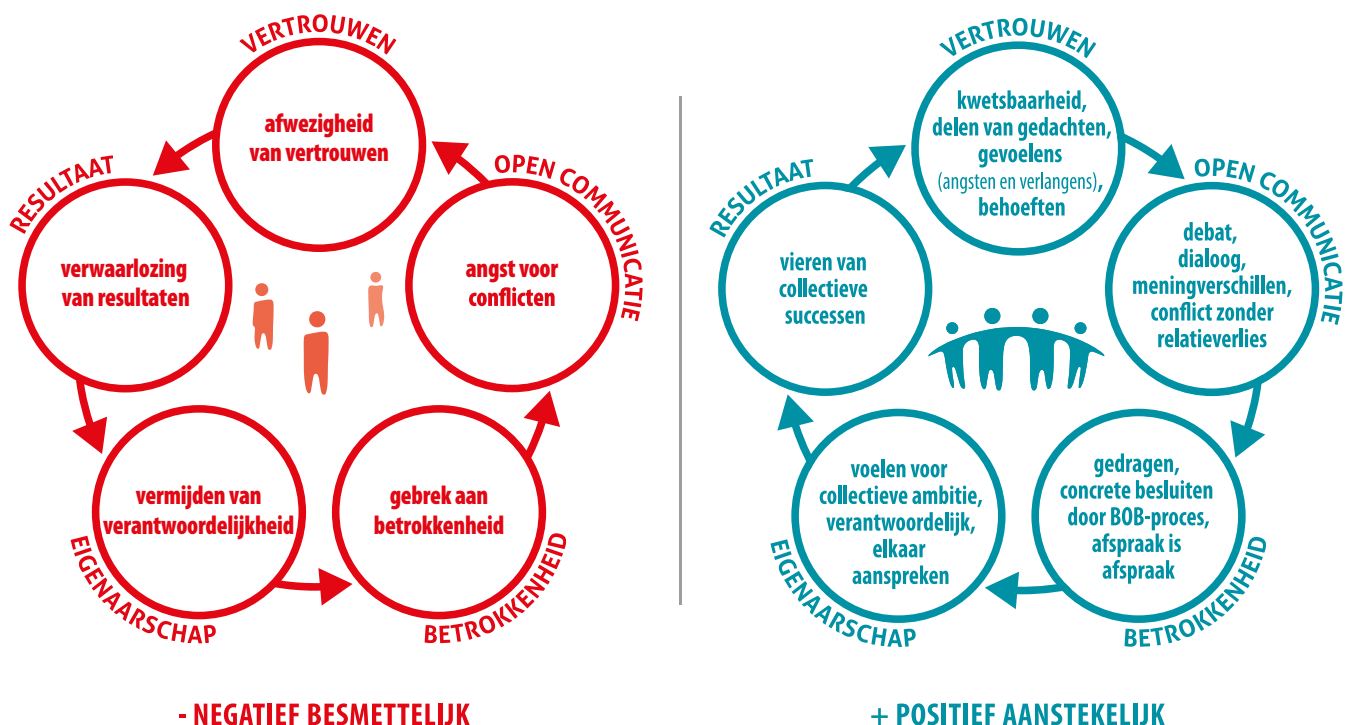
VERTROUWEN

afwezigheid van vertrouwen

OPEN COMMUNICATIE

angst voor conflicten

BETROKKENHEID

gebrek aan betrokkenheid

EIGENAARSCHAP

vermijden van verantwoordelijkheid

RESULTAAT

verwaarlozing van resultaten

- NEGATIEF BESMETTELIJK

VERTROUWEN

kwetsbaarheid, delen van gedachten, gevoelens (angsten en verlangens), behoeften

OPEN COMMUNICATIE

debat, dialoog, meningverschillen, conflict zonder relatieverlies

BETROKKENHEID

gedragen, concrete besluiten door BOB-proces, afspraak is afspraak

EIGENAARSCHAP

voelen voor collectieve ambitie, verantwoordelijk, elkaar aanspreken

RESULTAAT

vieren van collectieve successen

+ POSITIEF AANSTEKELIJK